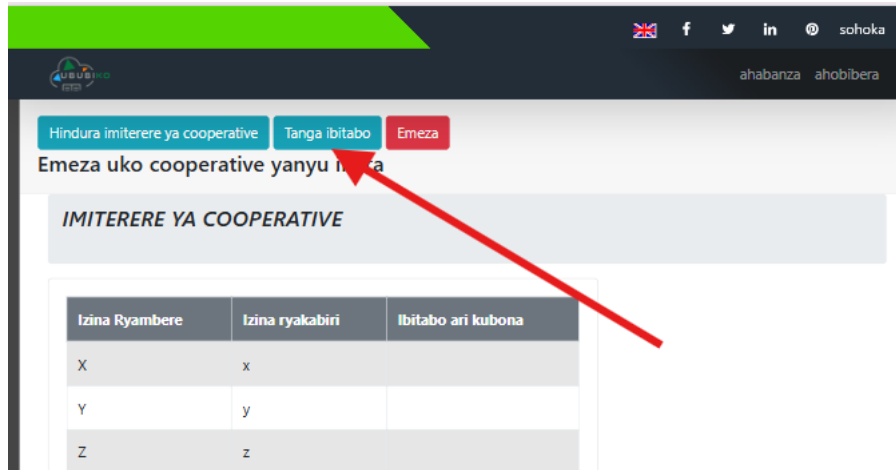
sohoka

UBUBIKO

ahabanza ahobibera

Hindura imiterere ya cooperative Tanga ibitabo Emeza

Emeza uko cooperative yanyu m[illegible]a

IMITERERE YA COOPERATIVE

| Izina Ryambere | Izina ryakabiri | Ibitabo ari kubona |
|---|---|---|
| X | x | |
| Y | y | |
| Z | z | |